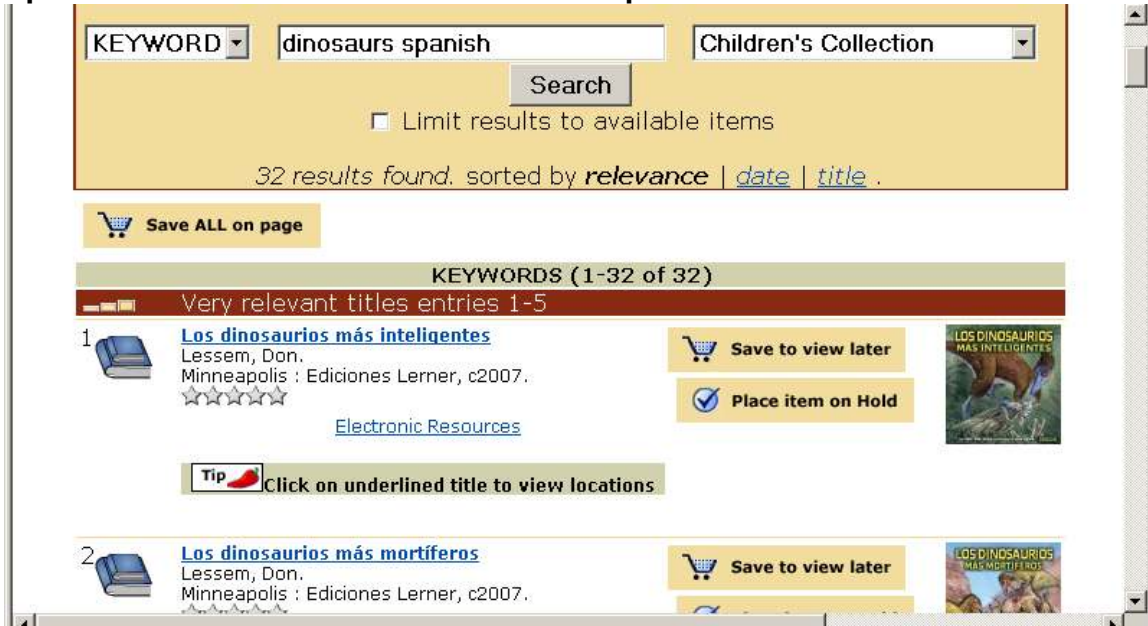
KEYWORD dinosaurs spanish Children's Collection

Search

Limit results to available items

32 results found. sorted by relevance | date | title .

Save ALL on page

KEYWORDS (1-32 of 32)

Very relevant titles entries 1-5

1 Los dinosaurios más inteligentes
Lessem, Don.
Minneapolis : Ediciones Lerner, c2007.

Save to view later

Place item on Hold

LOS DINOSAURIOS MÁS INTELIGENTES

Electronic Resources

Tip Click on underlined title to view locations

2 Los dinosaurios más mortíferos
Lessem, Don.
Minneapolis : Ediciones Lerner, c2007.

Save to view later

LOS DINOSAURIOS MÁS MORTÍFEROS